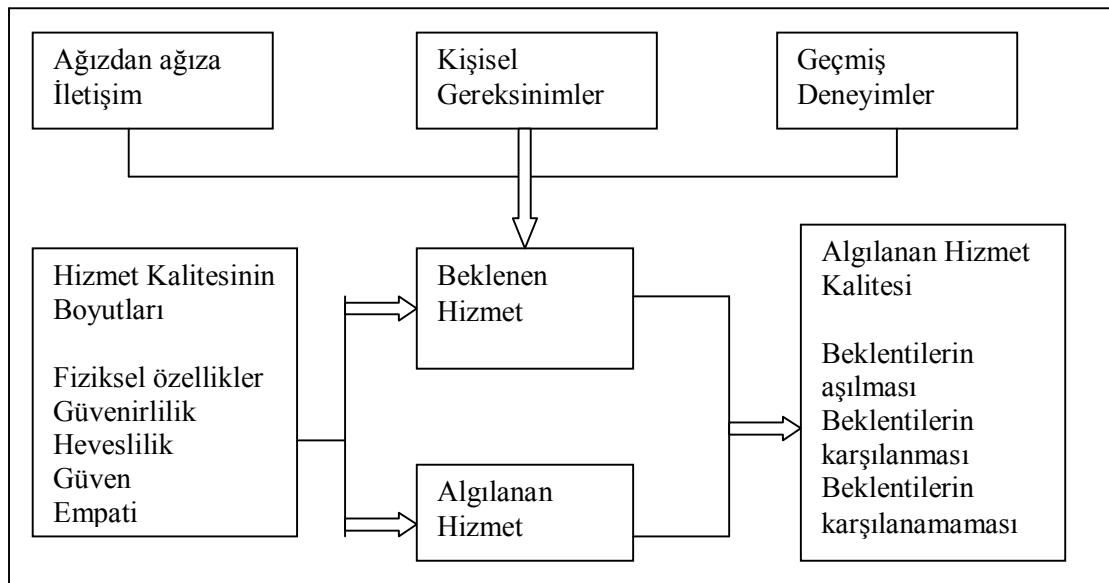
Ağızdan ağıza İletişim

Kişisel Gereksinimler

Geçmiş Deneyimler

Hizmet Kalitesinin Boyutları

Fiziksel özellikler
Güvenirlilik
Heveslilik
Güven
Empati

Beklenen Hizmet

Algılanan Hizmet

Algılanan Hizmet Kalitesi

Beklentilerin aşılması
Beklentilerin karşılanması
Beklentilerin karşılanamaması